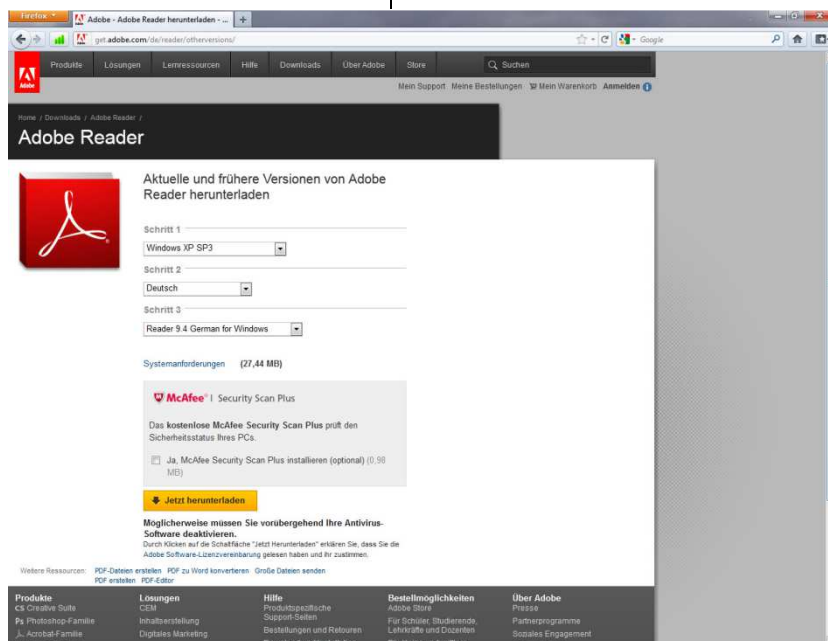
Firefox
Adobe - Adobe Reader herunterladen - ...
+
get.adobe.com/de/reader/otherversions/
Google

Produkte Lösungen Lernressourcen Hilfe Downloads Über Adobe Store
Suchen
Mein Support Meine Bestellungen Mein Warenkorb Anmelden

Home / Downloads / Adobe Reader /
Adobe Reader

Aktuelle und frühere Versionen von Adobe Reader herunterladen

Schritt 1
Windows XP SP3

Schritt 2
Deutsch

Schritt 3
Reader 9.4 German for Windows

Systemanforderungen (27,44 MB)

McAfee | Security Scan Plus

Das kostenlose McAfee Security Scan Plus prüft den Sicherheitsstatus Ihres PCs.

Ja, McAfee Security Scan Plus installieren (optional) (0,98 MB)

Jetzt herunterladen

Möglicherweise müssen Sie vorübergehend Ihre Antivirus-Software deaktivieren.
Durch Klicken auf die Schaltfläche "Jetzt Herunterladen" erklären Sie, dass Sie die Adobe Software-Lizenzvereinbarung gelesen haben und ihr zustimmen.

Weitere Ressourcen: PDF-Dateien erstellen PDF zu Word konvertieren Große Dateien senden PDF erstellen PDF-Editor

Produkte
CS Creative Suite
Ps Photoshop-Familie
Acrobat-Familie

Lösungen
CEM
Inhaltserstellung
Digitales Marketing

Hilfe
Produktspezifische Support-Seiten
Bestellungen und Retouren

Bestellmöglichkeiten
Adobe Store
Für Schüler, Studierende, Lehrkräfte und Dozenten

Über Adobe
Presse
Partnerprogramme
Soziales Engagement